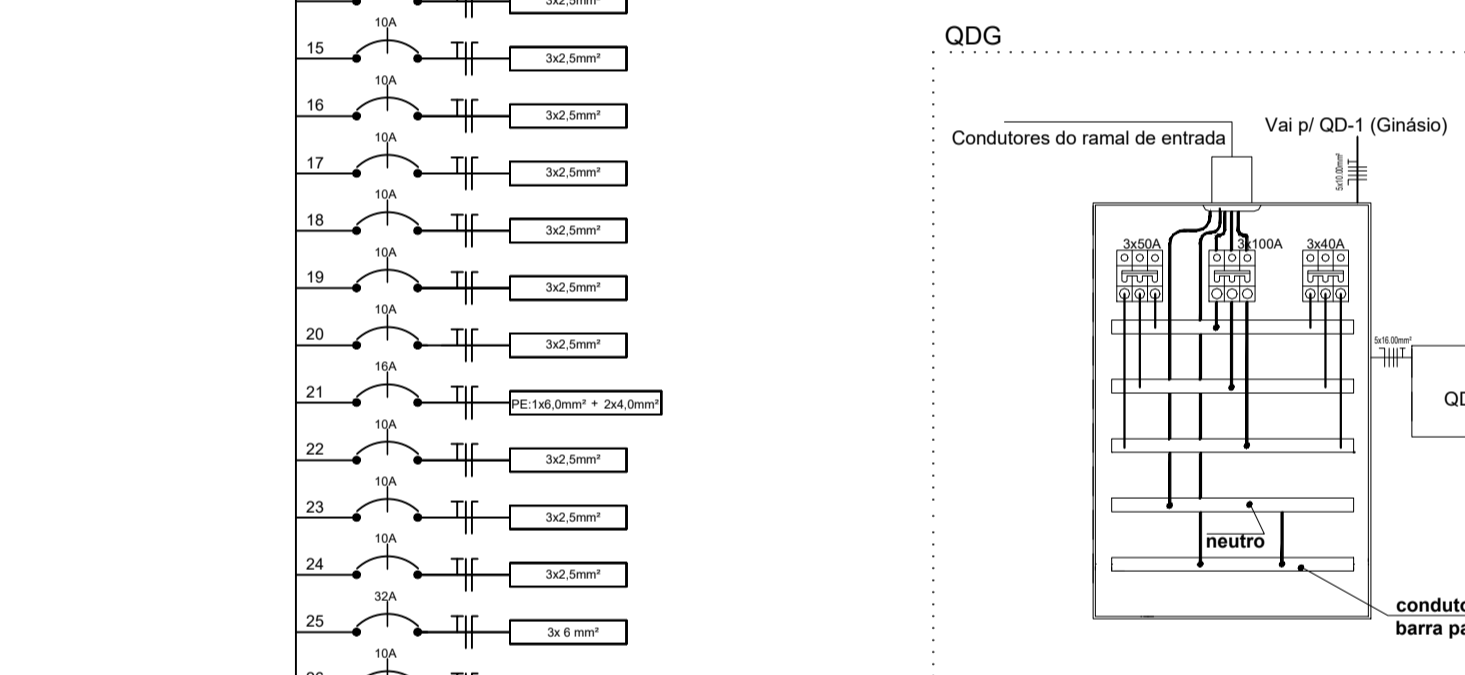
3x2,5mm²
10A
15
3x2,5mm²
10A
16
3x2,5mm²
10A
17
3x2,5mm²
10A
18
3x2,5mm²
10A
19
3x2,5mm²
10A
20
3x2,5mm²
16A
21
PE:1x6,0mm² + 2x4,0mm²
10A
22
3x2,5mm²
10A
23
3x2,5mm²
10A
24
3x2,5mm²
32A
25
3x 6 mm²
10A

QDG

Condutores do ramal de entrada

Vai p/ QD-1 (Ginásio)

5x10,00mm²

3x50A
3x100A
3x40A

5x16,00mm²

QD

neutro

conduto
barra pa